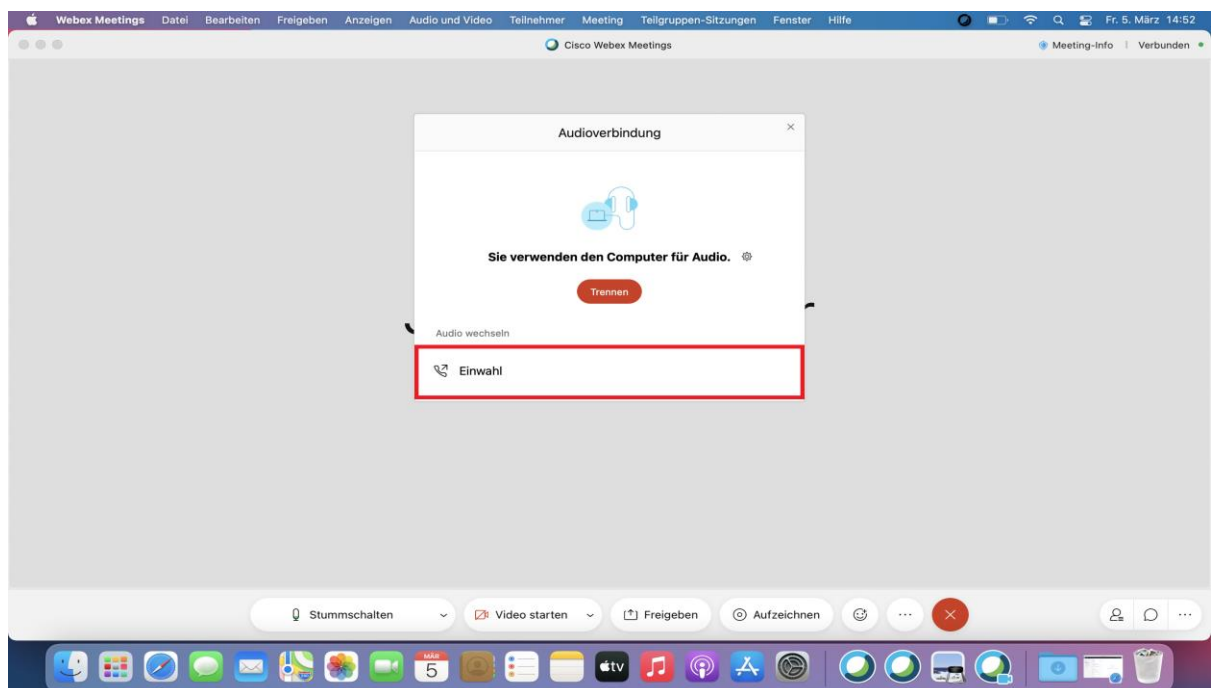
Webex Meetings Datei Bearbeiten Freigeben Anzeigen Audio und Video Teilnehmer Meeting Teilgruppen-Sitzungen Fenster Hilfe

Fr. 5. März 14:52

Cisco Webex Meetings

Meeting-Info | Verbunden

Audioverbindung

×

Sie verwenden den Computer für Audio.

Trennen

Audio wechseln

Einwahl

Stummschalten

Video starten

Freigeben

Aufzeichnen

MÄR
5

tv